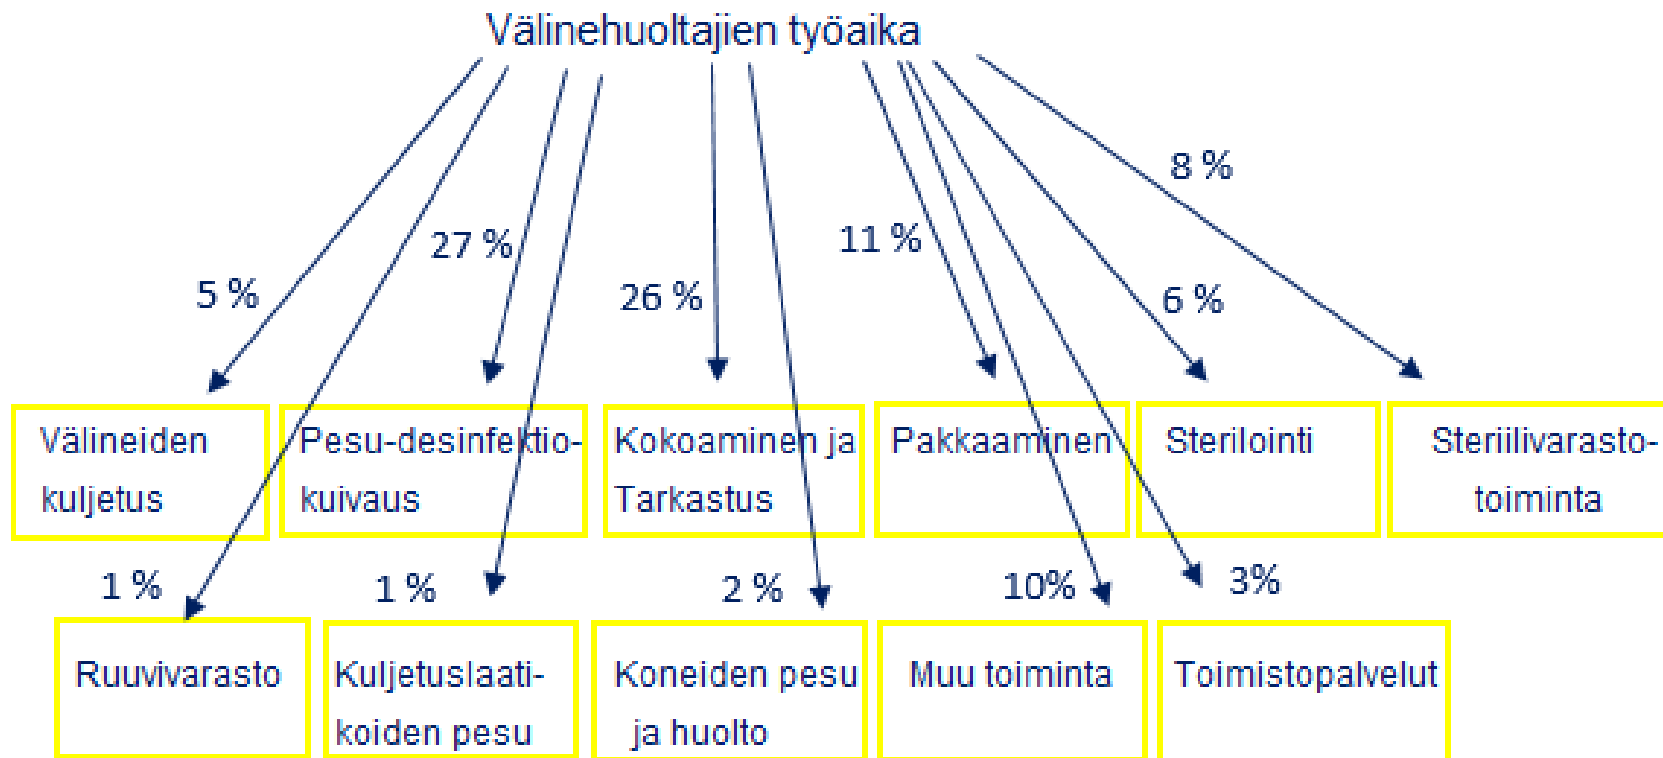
Välinehuoltajien työaika

5 %

27 %

26 %

11 %

6 %

8 %

Välineiden kuljetus

Pesu-desinfektio-kuivaus

Kokoaminen ja Tarkastus

Pakkaaminen

Sterilointi

Steriilivarasto-toiminta

1 %

1 %

2 %

10%

3%

Ruuvivarasto

Kuljetuslaati-koiden pesu

Koneiden pesu ja huolto

Muu toiminta

Toimistopalvelut